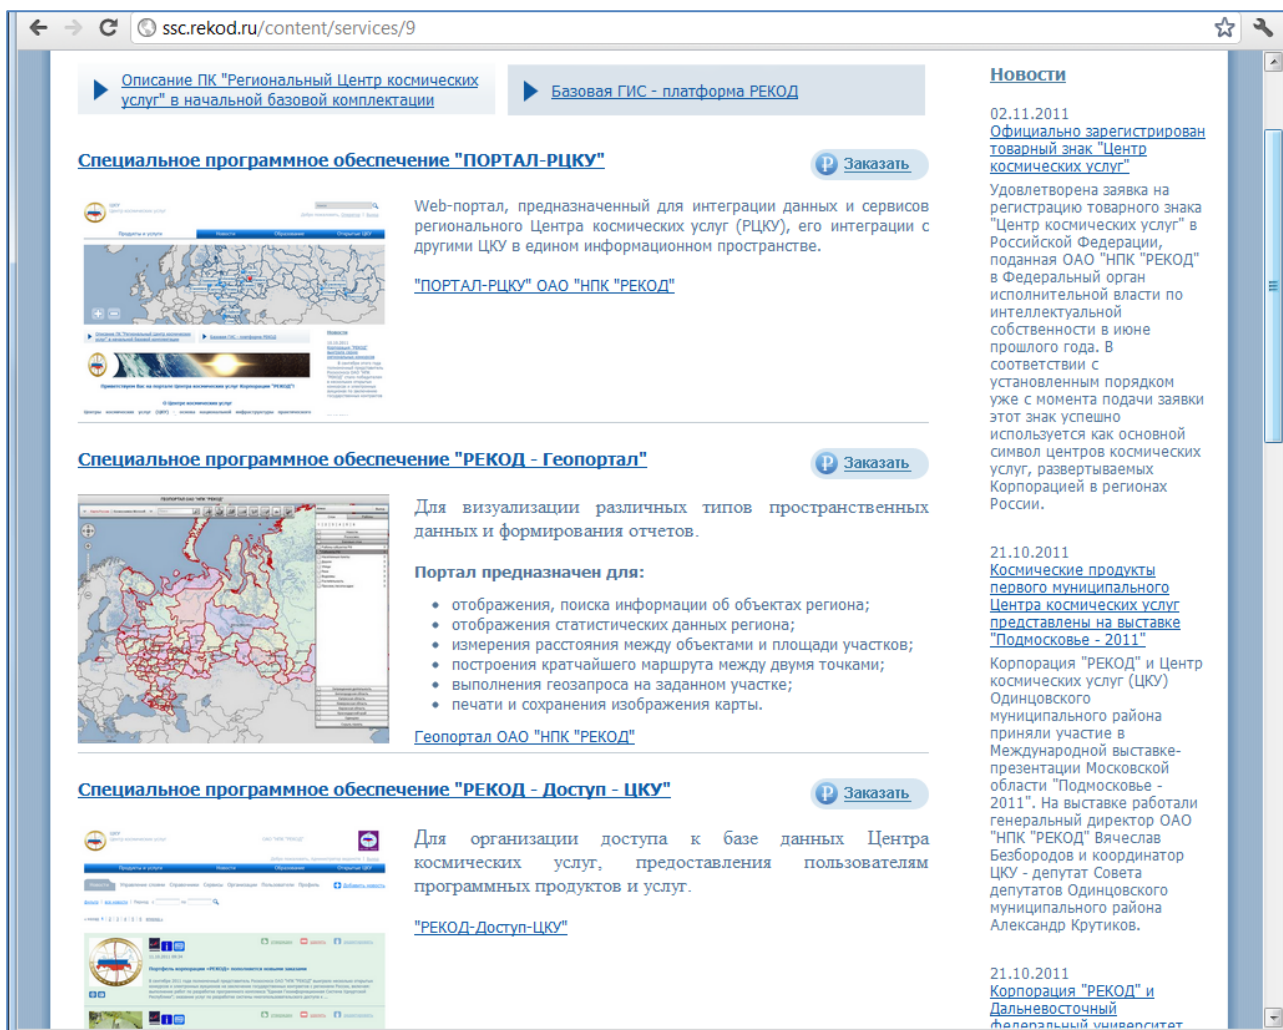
ssc.rekod.ru/content/services/9

Описание ПК "Региональный Центр космических услуг" в начальной базовой комплектации

Базовая ГИС - платформа РЕКОД

Специальное программное обеспечение "ПОРТАЛ-РЦКУ"

Заказать

Web-портал, предназначенный для интеграции данных и сервисов регионального Центра космических услуг (РЦКУ), его интеграции с другими ЦКУ в едином информационном пространстве.

"ПОРТАЛ-РЦКУ" ОАО "НПК "РЕКОД"

Специальное программное обеспечение "РЕКОД - Геопортал"

Заказать

Для визуализации различных типов пространственных данных и формирования отчетов.

Портал предназначен для:

- отображения, поиска информации об объектах региона;
- отображения статистических данных региона;
- измерения расстояния между объектами и площади участков;
- построения кратчайшего маршрута между двумя точками;
- выполнения геозапроса на заданном участке;
- печати и сохранения изображения карты.

Геопортал ОАО "НПК "РЕКОД"

Специальное программное обеспечение "РЕКОД - Доступ - ЦКУ"

Заказать

Для организации доступа к базе данных Центра космических услуг, предоставления пользователям программных продуктов и услуг.

"РЕКОД-Доступ-ЦКУ"

Новости

02.11.2011
Официально зарегистрирован товарный знак "Центр космических услуг"
Удовлетворена заявка на регистрацию товарного знака "Центр космических услуг" в Российской Федерации, поданная ОАО "НПК "РЕКОД" в Федеральный орган исполнительной власти по интеллектуальной собственности в июне прошлого года. В соответствии с установленным порядком уже с момента подачи заявки этот знак успешно используется как основной символ центров космических услуг, развертываемых Корпорацией в регионах России.

21.10.2011
Космические продукты первого муниципального Центра космических услуг представлены на выставке "Подмосковье - 2011"
Корпорация "РЕКОД" и Центр космических услуг (ЦКУ) Одинцовского муниципального района приняли участие в Международной выставке-презентации Московской области "Подмосковье - 2011". На выставке работали генеральный директор ОАО "НПК "РЕКОД" Вячеслав Безбородов и координатор ЦКУ - депутат Совета депутатов Одинцовского муниципального района Александр Крутиков.

21.10.2011
Корпорация "РЕКОД" и Дальневосточный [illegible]